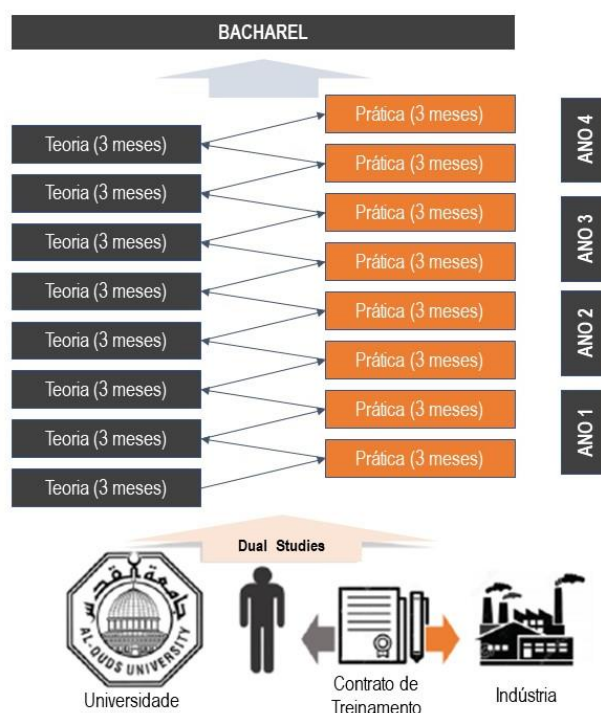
BACHAREL

Teoria (3 meses)
Teoria (3 meses)
Teoria (3 meses)
Teoria (3 meses)
Teoria (3 meses)
Teoria (3 meses)
Teoria (3 meses)
Teoria (3 meses)

Prática (3 meses)
Prática (3 meses)
Prática (3 meses)
Prática (3 meses)
Prática (3 meses)
Prática (3 meses)
Prática (3 meses)
Prática (3 meses)

ANO 4
ANO 3
ANO 2
ANO 1

Dual Studies

جامعة القدس
AL-QUDS UNIVERSITY

Universidade

Contrato de Treinamento

Indústria